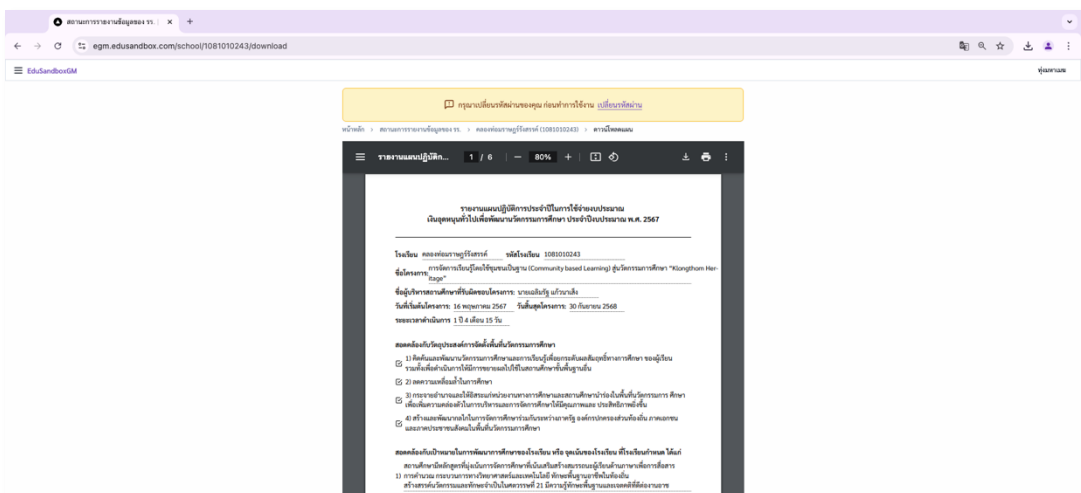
สถานะการรายงานข้อมูลของ รร. | ×  +

egm.edusandbox.com/school/1081010243/download

EduSandboxGM

ผู้ใช้งาน

กรุณาเปลี่ยนรหัสผ่านของคุณ ก่อนทำการใช้งาน เปลี่ยนรหัสผ่าน

หน้าหลัก › สถานะการรายงานข้อมูลของ รร. › คลองท่อมราษฎร์รังสรรค์ (1081010243) › ดาวน์โหลดแผน

รายงานแผนปฏิบัติก...  1 / 6  |  —  80%  +

รายงานแผนปฏิบัติการประจำปีในการใช้จ่ายงบประมาณ
เงินอุดหนุนทั่วไปเพื่อพัฒนานวัตกรรมการศึกษา ประจำปีงบประมาณ พ.ศ. 2567

โรงเรียน คลองท่อมราษฎร์รังสรรค์ รหัสโรงเรียน 1081010243

ชื่อโครงการ การจัดการเรียนรู้โดยใช้ชุมชนเป็นฐาน (Community based Learning) สู่นวัตกรรมการศึกษา "Klongthom Heritage"

ชื่อผู้บริหารสถานศึกษาที่รับผิดชอบโครงการ: นายเฉลิมรัฐ แก้วนาเส็ง

วันที่เริ่มต้นโครงการ: 16 พฤษภาคม 2567 วันสิ้นสุดโครงการ: 30 กันยายน 2568

ระยะเวลาดำเนินการ 1 ปี 4 เดือน 15 วัน

สอดคล้องกับวัตถุประสงค์การจัดตั้งพื้นที่นวัตกรรมการศึกษา

☑ 1) คิดค้นและพัฒนานวัตกรรมการศึกษาและการเรียนรู้เพื่อยกระดับผลสัมฤทธิ์ทางการศึกษา ของผู้เรียน รวมทั้งเพื่อดำเนินการให้มีการขยายผลไปใช้ในสถานศึกษาขั้นพื้นฐานอื่น

☑ 2) ลดความเหลื่อมล้ำในการศึกษา

☑ 3) กระจายอำนาจและให้อิสระแก่หน่วยงานทางการศึกษาและสถานศึกษานำร่องในพื้นที่นวัตกรรมการ ศึกษา เพื่อเพิ่มความคล่องตัวในการบริหารและการจัดการศึกษาให้มีคุณภาพและ ประสิทธิภาพยิ่งขึ้น

☑ 4) สร้างและพัฒนากลไกในการจัดการศึกษาร่วมกันระหว่างภาครัฐ องค์กรปกครองส่วนท้องถิ่น ภาคเอกชน และภาคประชาสังคมในพื้นที่นวัตกรรมการศึกษา

สอดคล้องกับเป้าหมายในการพัฒนาการศึกษาของโรงเรียน หรือ จุดเน้นของโรงเรียน ที่โรงเรียนกำหนด ได้แก่

สถานศึกษามีหลักสูตรที่มุ่งเน้นการจัดการศึกษาที่เน้นเสริมสร้างสมรรถนะผู้เรียนด้านภาษาเพื่อการสื่อสาร
1) การคำนวณ กระบวนการทางวิทยาศาสตร์และเทคโนโลยี ทักษะพื้นฐานอาชีพในท้องถิ่น สร้างสรรค์นวัตกรรมและทักษะจำเป็นในศตวรรษที่ 21 มีความรู้ทักษะพื้นฐานและเจตคติที่ดีต่องานอาชี